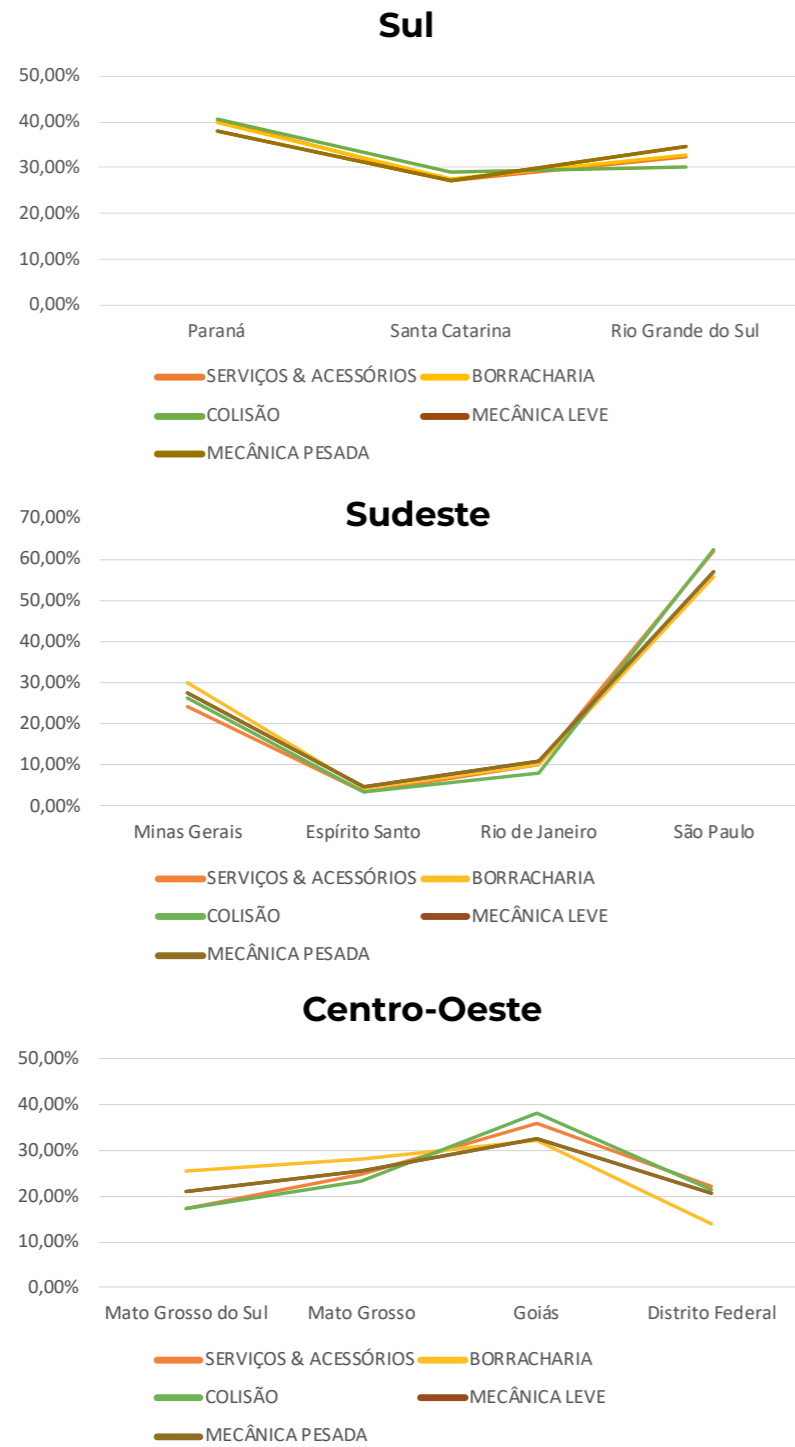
Sul

50,00%
40,00%
30,00%
20,00%
10,00%
0,00%

Paraná
Santa Catarina
Rio Grande do Sul

SERVIÇOS & ACESSÓRIOS
BORRACHARIA
COLISÃO
MECÂNICA LEVE
MECÂNICA PESADA

Sudeste

70,00%
60,00%
50,00%
40,00%
30,00%
20,00%
10,00%
0,00%

Minas Gerais
Espírito Santo
Rio de Janeiro
São Paulo

SERVIÇOS & ACESSÓRIOS
BORRACHARIA
COLISÃO
MECÂNICA LEVE
MECÂNICA PESADA

Centro-Oeste

50,00%
40,00%
30,00%
20,00%
10,00%
0,00%

Mato Grosso do Sul
Mato Grosso
Goiás
Distrito Federal

SERVIÇOS & ACESSÓRIOS
BORRACHARIA
COLISÃO
MECÂNICA LEVE
MECÂNICA PESADA